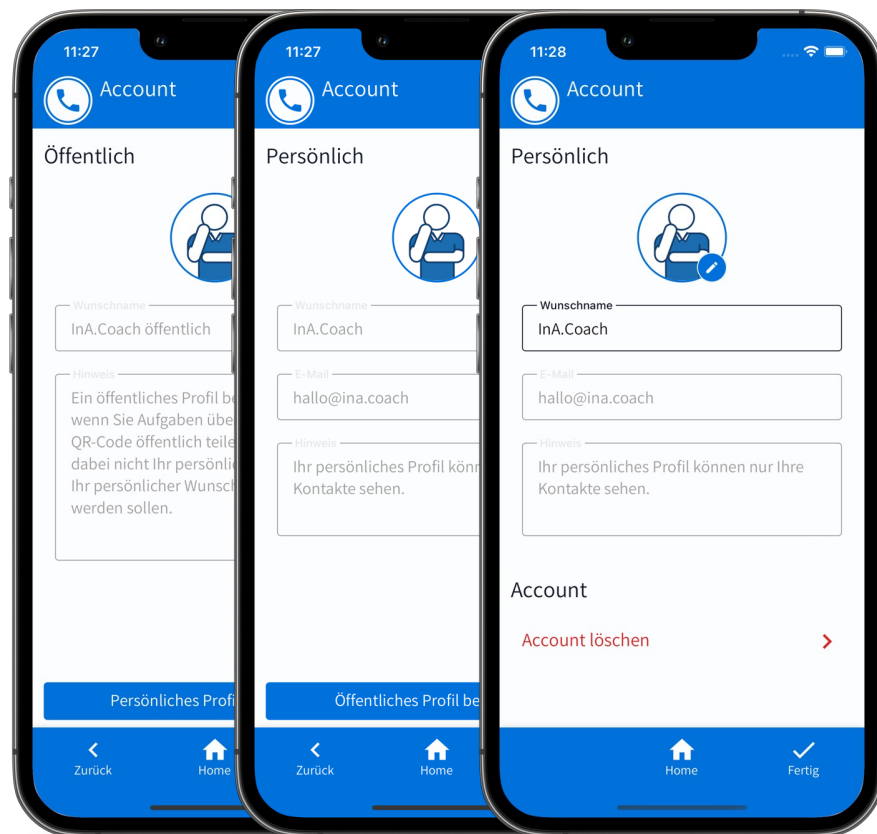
11:27

Account

Öffentlich

Wunschname
InA.Coach öffentlich

Hinweis
Ein öffentliches Profil be wenn Sie Aufgaben übe QR-Code öffentlich teile dabei nicht Ihr persönlic Ihr persönlicher Wunsch werden sollen.

Persönliches Profi

Zurück
Home

11:27

Account

Persönlich

Wunschname
InA.Coach

E-Mail
hallo@ina.coach

Hinweis
Ihr persönliches Profil könn Kontakte sehen.

Öffentliches Profil be

Zurück
Home

11:28

Account

Persönlich

Wunschname
InA.Coach

E-Mail
hallo@ina.coach

Hinweis
Ihr persönliches Profil können nur Ihre Kontakte sehen.

Account

Account löschen

Home
Fertig